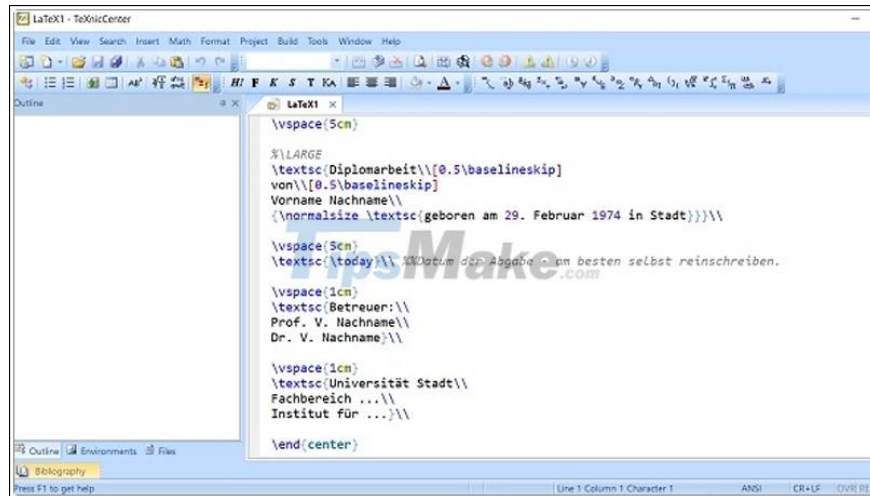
LaTeX1 - TeXnicCenter

File Edit View Search Insert Math Format Project Build Tools Window Help

Outline

LaTeX1 ×

\vspace{5cm}

%\LARGE
\textsc{Diplomarbeit\\[0.5\baselineskip]
von\\[0.5\baselineskip]
Vorname Nachname\\
{\normalsize \textsc{geboren am 29. Februar 1974 in Stadt}}}\\

\vspace{5cm}
\textsc{\today}\\ %%Datum der Abgabe - am besten selbst reinschreiben.

\vspace{1cm}
\textsc{Betreuer:\\
Prof. V. Nachname\\
Dr. V. Nachname}\\

\vspace{1cm}
\textsc{Universität Stadt\\
Fachbereich ...\\
Institut für ...}\\

\end{center}

TipsMake.com

Outline Environments Files

Bibliography

Press F1 to get help

Line 1 Column 1 Character 1

ANSI

CR+LF

OVR RE